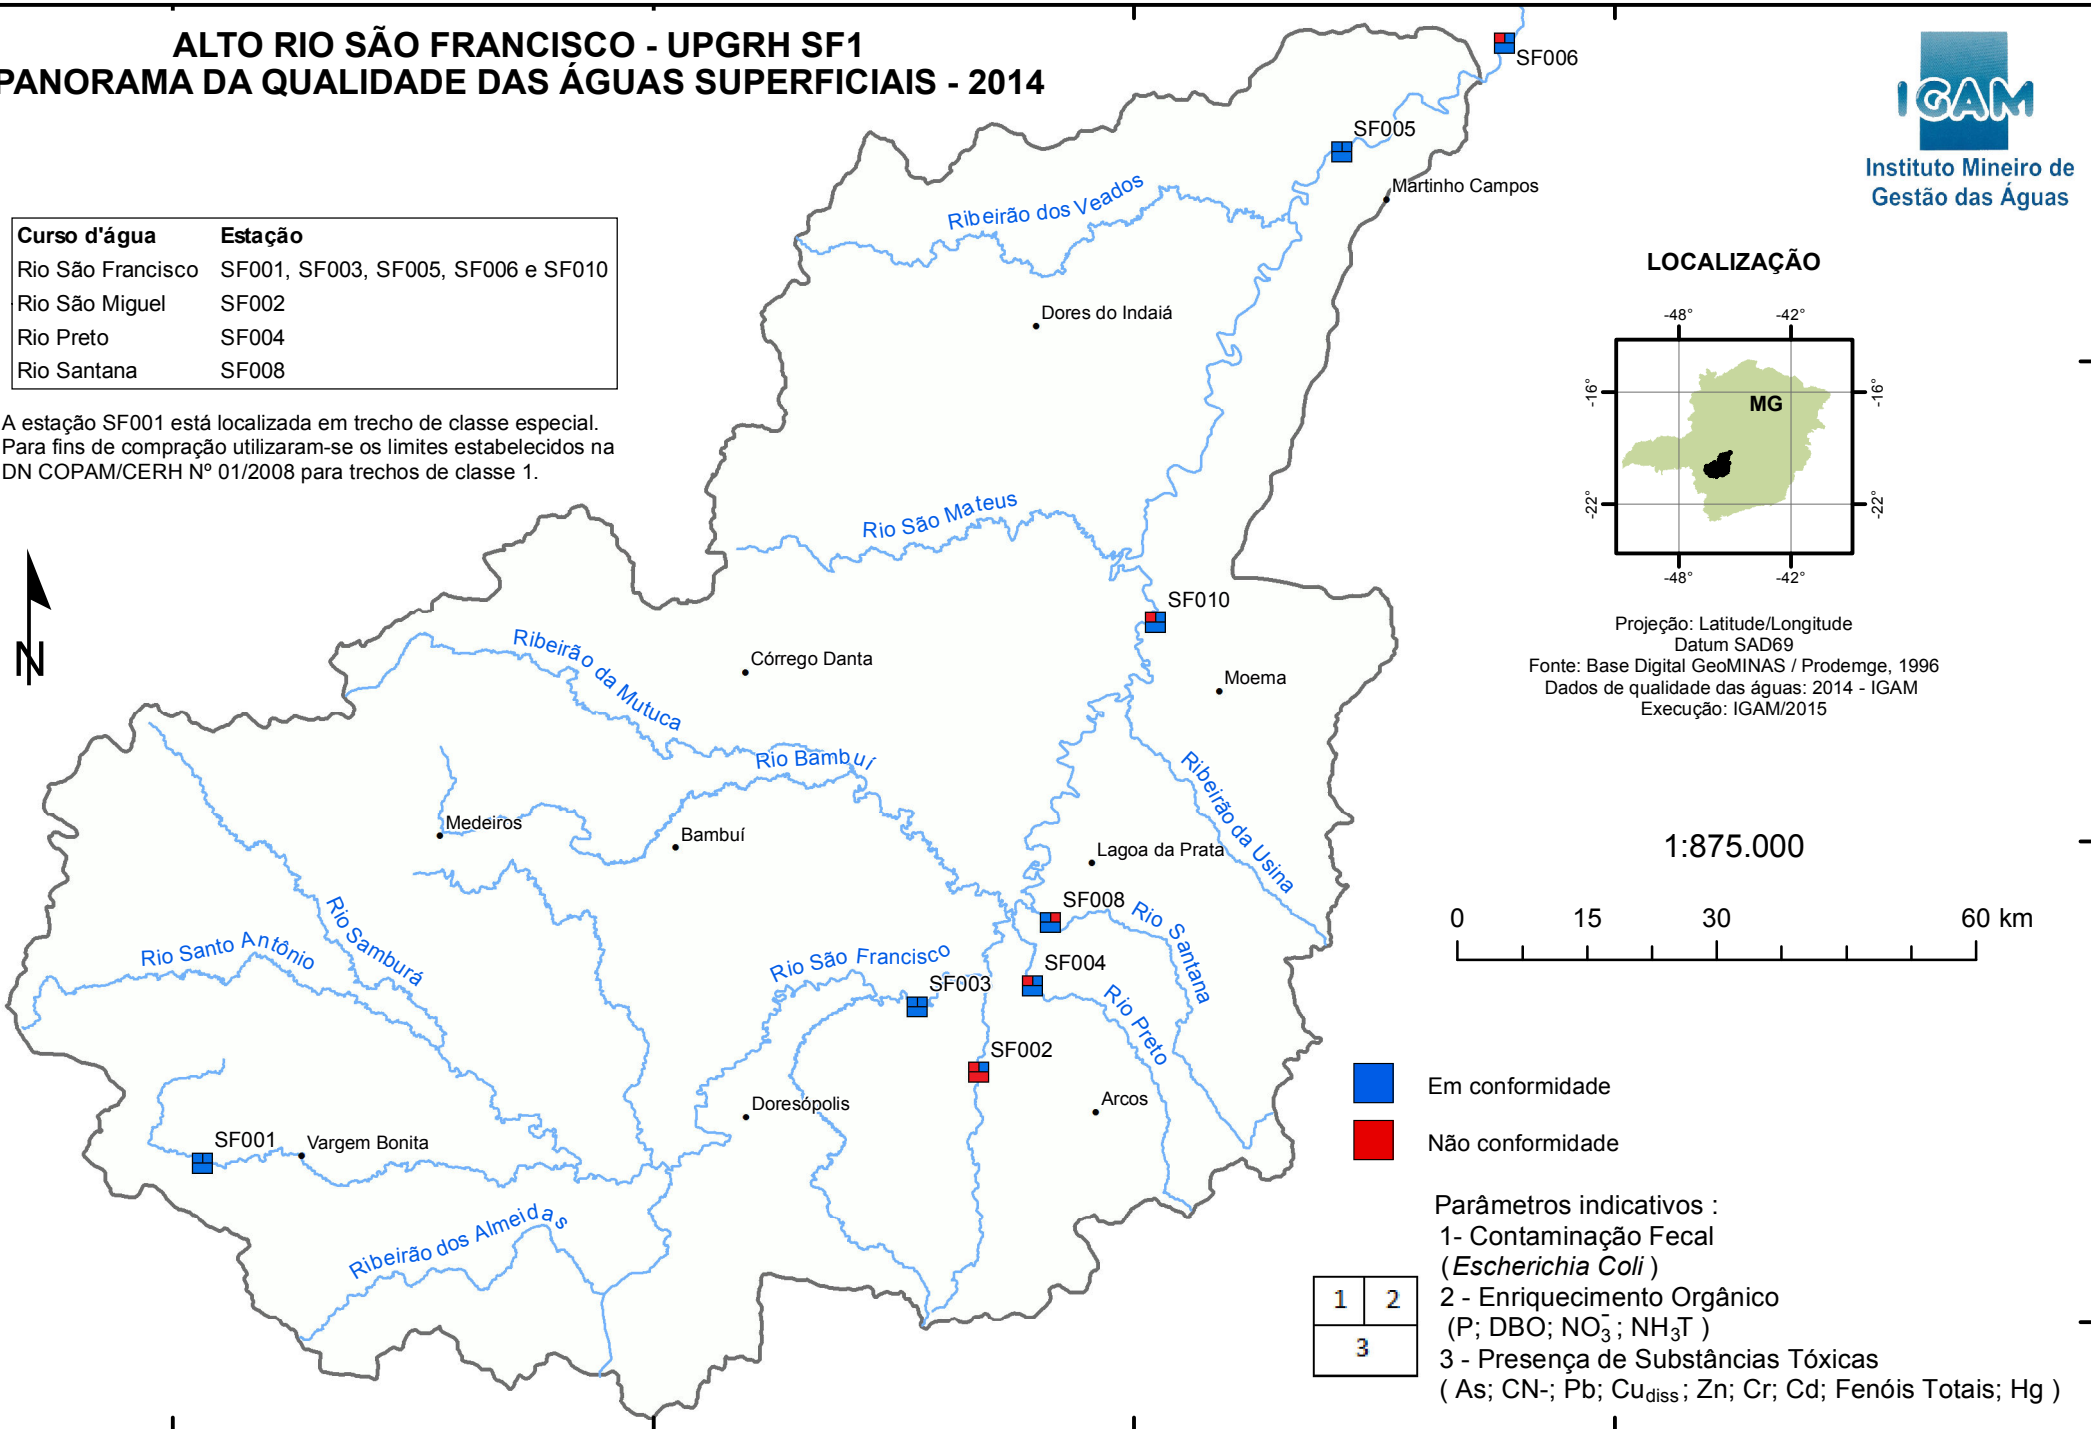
ALTO RIO SÃO FRANCISCO - UPGRH SF1
PANORAMA DA QUALIDADE DAS ÁGUAS SUPERFICIAIS - 2014

IGAM
Instituto Mineiro de Gestão das Águas

| Curso d'água | Estação |
|---|---|
| Rio São Francisco | SF001, SF003, SF005, SF006 e SF010 |
| Rio São Miguel | SF002 |
| Rio Preto | SF004 |
| Rio Santana | SF008 |

A estação SF001 está localizada em trecho de classe especial. Para fins de compração utilizaram-se os limites estabelecidos na DN COPAM/CERH Nº 01/2008 para trechos de classe 1.

N

SF006
SF005
Martinho Campos
Ribeirão dos Veados
Dores do Indaiá
Rio São Mateus
SF010
Moema
Córrego Danta
Ribeirão da Mutuca
Rio Bambuí
Ribeirão da Usina
Medeiros
Bambuí
Lagoa da Prata
SF008
Rio Santana
Rio Sambura
Rio Santo Antônio
Rio São Francisco
SF003
SF004
Rio Preto
SF002
Arcos
Dores­ópolis
SF001
Vargem Bonita
Ribeirão dos Almeidas

LOCALIZAÇÃO
-48° -42°
-16° -16°
MG
-22° -22°
-48° -42°

Projeção: Latitude/Longitude
Datum SAD69
Fonte: Base Digital GeoMINAS / Prodemge, 1996
Dados de qualidade das águas: 2014 - IGAM
Execução: IGAM/2015

1:875.000
0 15 30 60 km

Em conformidade
Não conformidade

Parâmetros indicativos :
1- Contaminação Fecal (*Escherichia Coli* )
2 - Enriquecimento Orgânico (P; DBO; $NO_3^-$; $NH_3T$ )
3 - Presença de Substâncias Tóxicas ( As; CN-; Pb; $Cu_{diss}$; Zn; Cr; Cd; Fenóis Totais; Hg )

| 1 | 2 |
|---|---|
| 3 | |